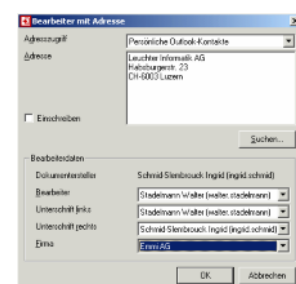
Bearbeiter mit Adresse

Adresszugriff
Persönliche Outlook-Kontakte

Adresse
Leuchter Informatik AG
Habsburgerstr. 23
CH-6003 Luzern

Einschreiben

Suchen...

Bearbeiterdaten

Dokumentersteller
Schmid Slenbrouck Ingrid (ingrid.schmid)

Bearbeiter
Stadelmann Walter (walter.stadelmann)

Unterschrift links
Stadelmann Walter (walter.stadelmann)

Unterschrift rechts
Schmid Slenbrouck Ingrid (ingrid.schmid)

Firma
Emmi AG

OK
Abbrechen